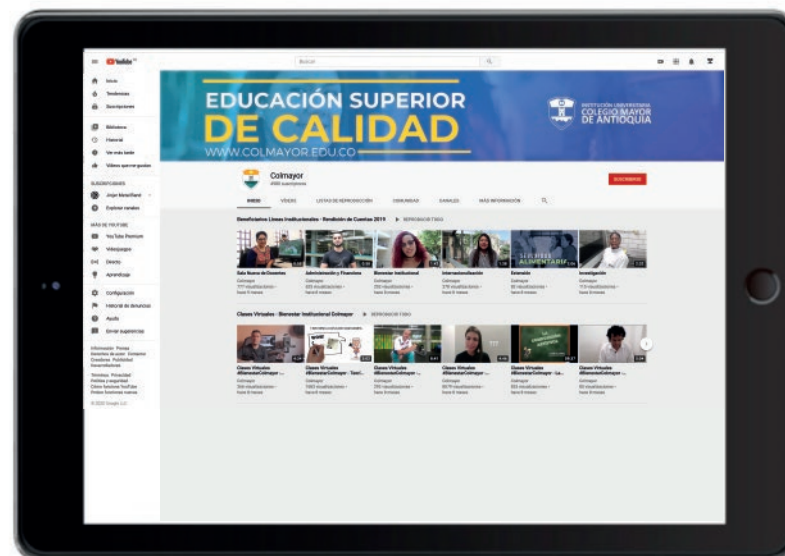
YouTube

Buscar

Inicio
Tendencias
Suscripciones
Biblioteca
Historial
Ver más tarde
Videos que me gustan

SUSCRIPCIONES
Jorge Benedikt
Explorar canales

MÁS DE YOUTUBE
YouTube Premium
Videojuegos
Directo
Aprendizaje
Configuración
Historial de denuncias
Ayuda
Enviar sugerencias

Información Prensa Derechos de autor Contactar Creadores Publicidad Desarrolladores

Términos Privacidad Políticas y seguridad Cómo funciona YouTube Probar funciones nuevas

© 2020 Google LLC

EDUCACIÓN SUPERIOR DE CALIDAD
WWW.COLMAYOR.EDU.CO

INSTITUCIÓN UNIVERSITARIA COLEGIO MAYOR DE ANTIOQUIA

Colmayor
4990 suscriptores

SUSCRIBIRSE

INICIO VÍDEOS LISTAS DE REPRODUCCIÓN COMUNIDAD CANALES MÁS INFORMACIÓN

Beneficiarios Líneas Institucionales - Rendición de Cuentas 2019 ▶ REPRODUCIR TODO

Sala Nueva de Docentes
Colmayor
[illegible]

Administración y Financiera
Colmayor
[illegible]

Bienestar Institucional
Colmayor
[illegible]

Internacionalización
Colmayor
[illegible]

SERVICIO ALIMENTARIO
Extensión
Colmayor
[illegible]

Investigación
Colmayor
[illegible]

Clases Virtuales - Bienestar Institucional Colmayor ▶ REPRODUCIR TODO

Clases Virtuales #BienestarColmayor ...
Colmayor
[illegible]

Clases Virtuales #BienestarColmayor - Taoi...
Colmayor
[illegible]

Clases Virtuales #BienestarColmayor ...
Colmayor
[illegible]

Clases Virtuales #BienestarColmayor ...
Colmayor
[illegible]

Clases Virtuales #BienestarColmayor - La...
Colmayor
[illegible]

Clases Virtuales #BienestarColmayor ...
Colmayor
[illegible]